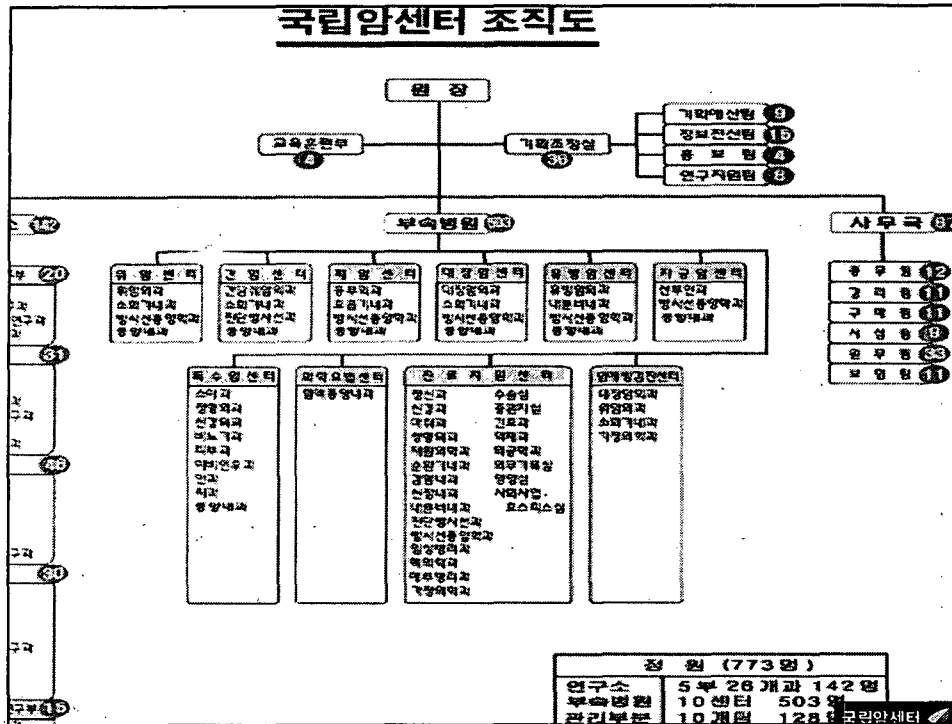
국립암센터 조직도

원 장

교육훈련부 4

기획조정실 36

기획예산팀 9
정보전산팀 15
홍 보 팀 4
연구지원팀 8

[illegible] 142

부속병원 503

사 무 국 8

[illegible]부 20
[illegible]과
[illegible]연구과
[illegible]
31
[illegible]
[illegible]구과
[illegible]
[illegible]과
48
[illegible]구과
30
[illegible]구과
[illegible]구부 15

위 암 센 터
위암외과
소화기내과
방사선종양학과
종양내과

간 암 센 터
간담췌암외과
소화기내과
진단방사선과
종양내과

폐 암 센 터
흉부외과
호흡기내과
방사선종양학과
종양내과

대장암센터
대장암외과
소화기내과
방사선종양학과
종양내과

유방암센터
유방암외과
내분비내과
방사선종양학과
종양내과

자궁암센터
산부인과
방사선종양학과
종양내과

사 무 국
총 무 팀 12
경 리 팀 11
구 매 팀 11
시 설 팀 9
원 무 팀 33
보 험 팀 11

특수암센터
소아과
정형외과
신경외과
비뇨기과
피부과
이비인후과
안과
치과
종양내과

특수요법센터
혈액종양내과

진 료 지 원 센 터
병리과
신경과
약제과
성형외과
재활의학과
순환기내과
감염내과
신장내과
내분비내과
진단방사선과
방사선종양학과
임상병리과
핵의학과
마취통증의학과
가정의학과
수술실
중환자실
간호과
약제과
외래병동
의무기록실
영양실
사회사업·
호스피스실

암예방검진센터
대장암외과
위암외과
소화기내과
가정의학과

정 원 (773명)
연구소 5부 26개과 142명
부속병원 10센터 503명
관리부분 10개팀 128명

국립암센터